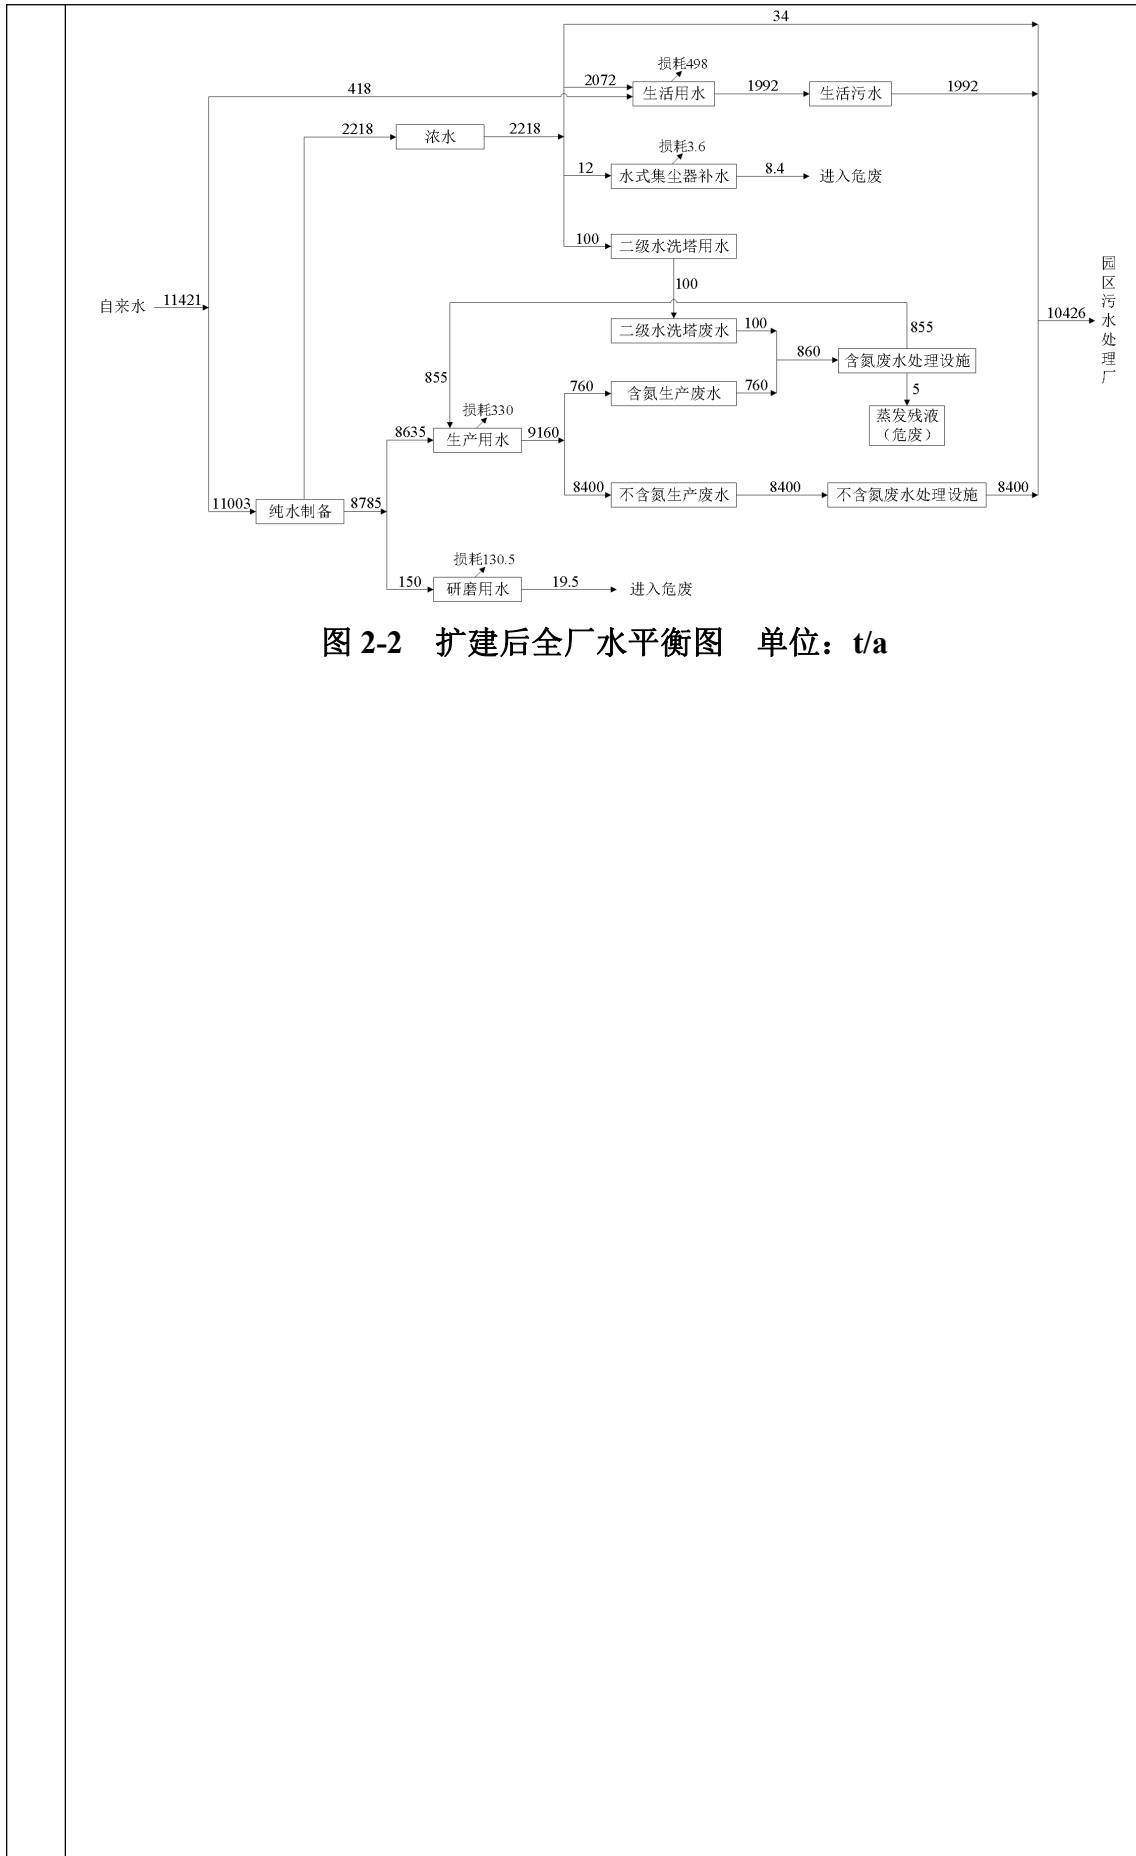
34

418

2072

损耗498

生活用水

1992

生活污水

1992

2218

浓水

2218

损耗3.6

12

水式集尘器补水

8.4

进入危废

100

二级水洗塔用水

100

自来水

11421

园区污水处理厂

10426

二级水洗塔废水

100

855

860

含氮废水处理设施

855

760

含氮生产废水

760

5

损耗330

蒸发残液（危废）

8635

生产用水

9160

8400

不含氮生产废水

8400

不含氮废水处理设施

8400

11003

纯水制备

8785

损耗130.5

150

研磨用水

19.5

进入危废

图 2-2　扩建后全厂水平衡图　单位：t/a